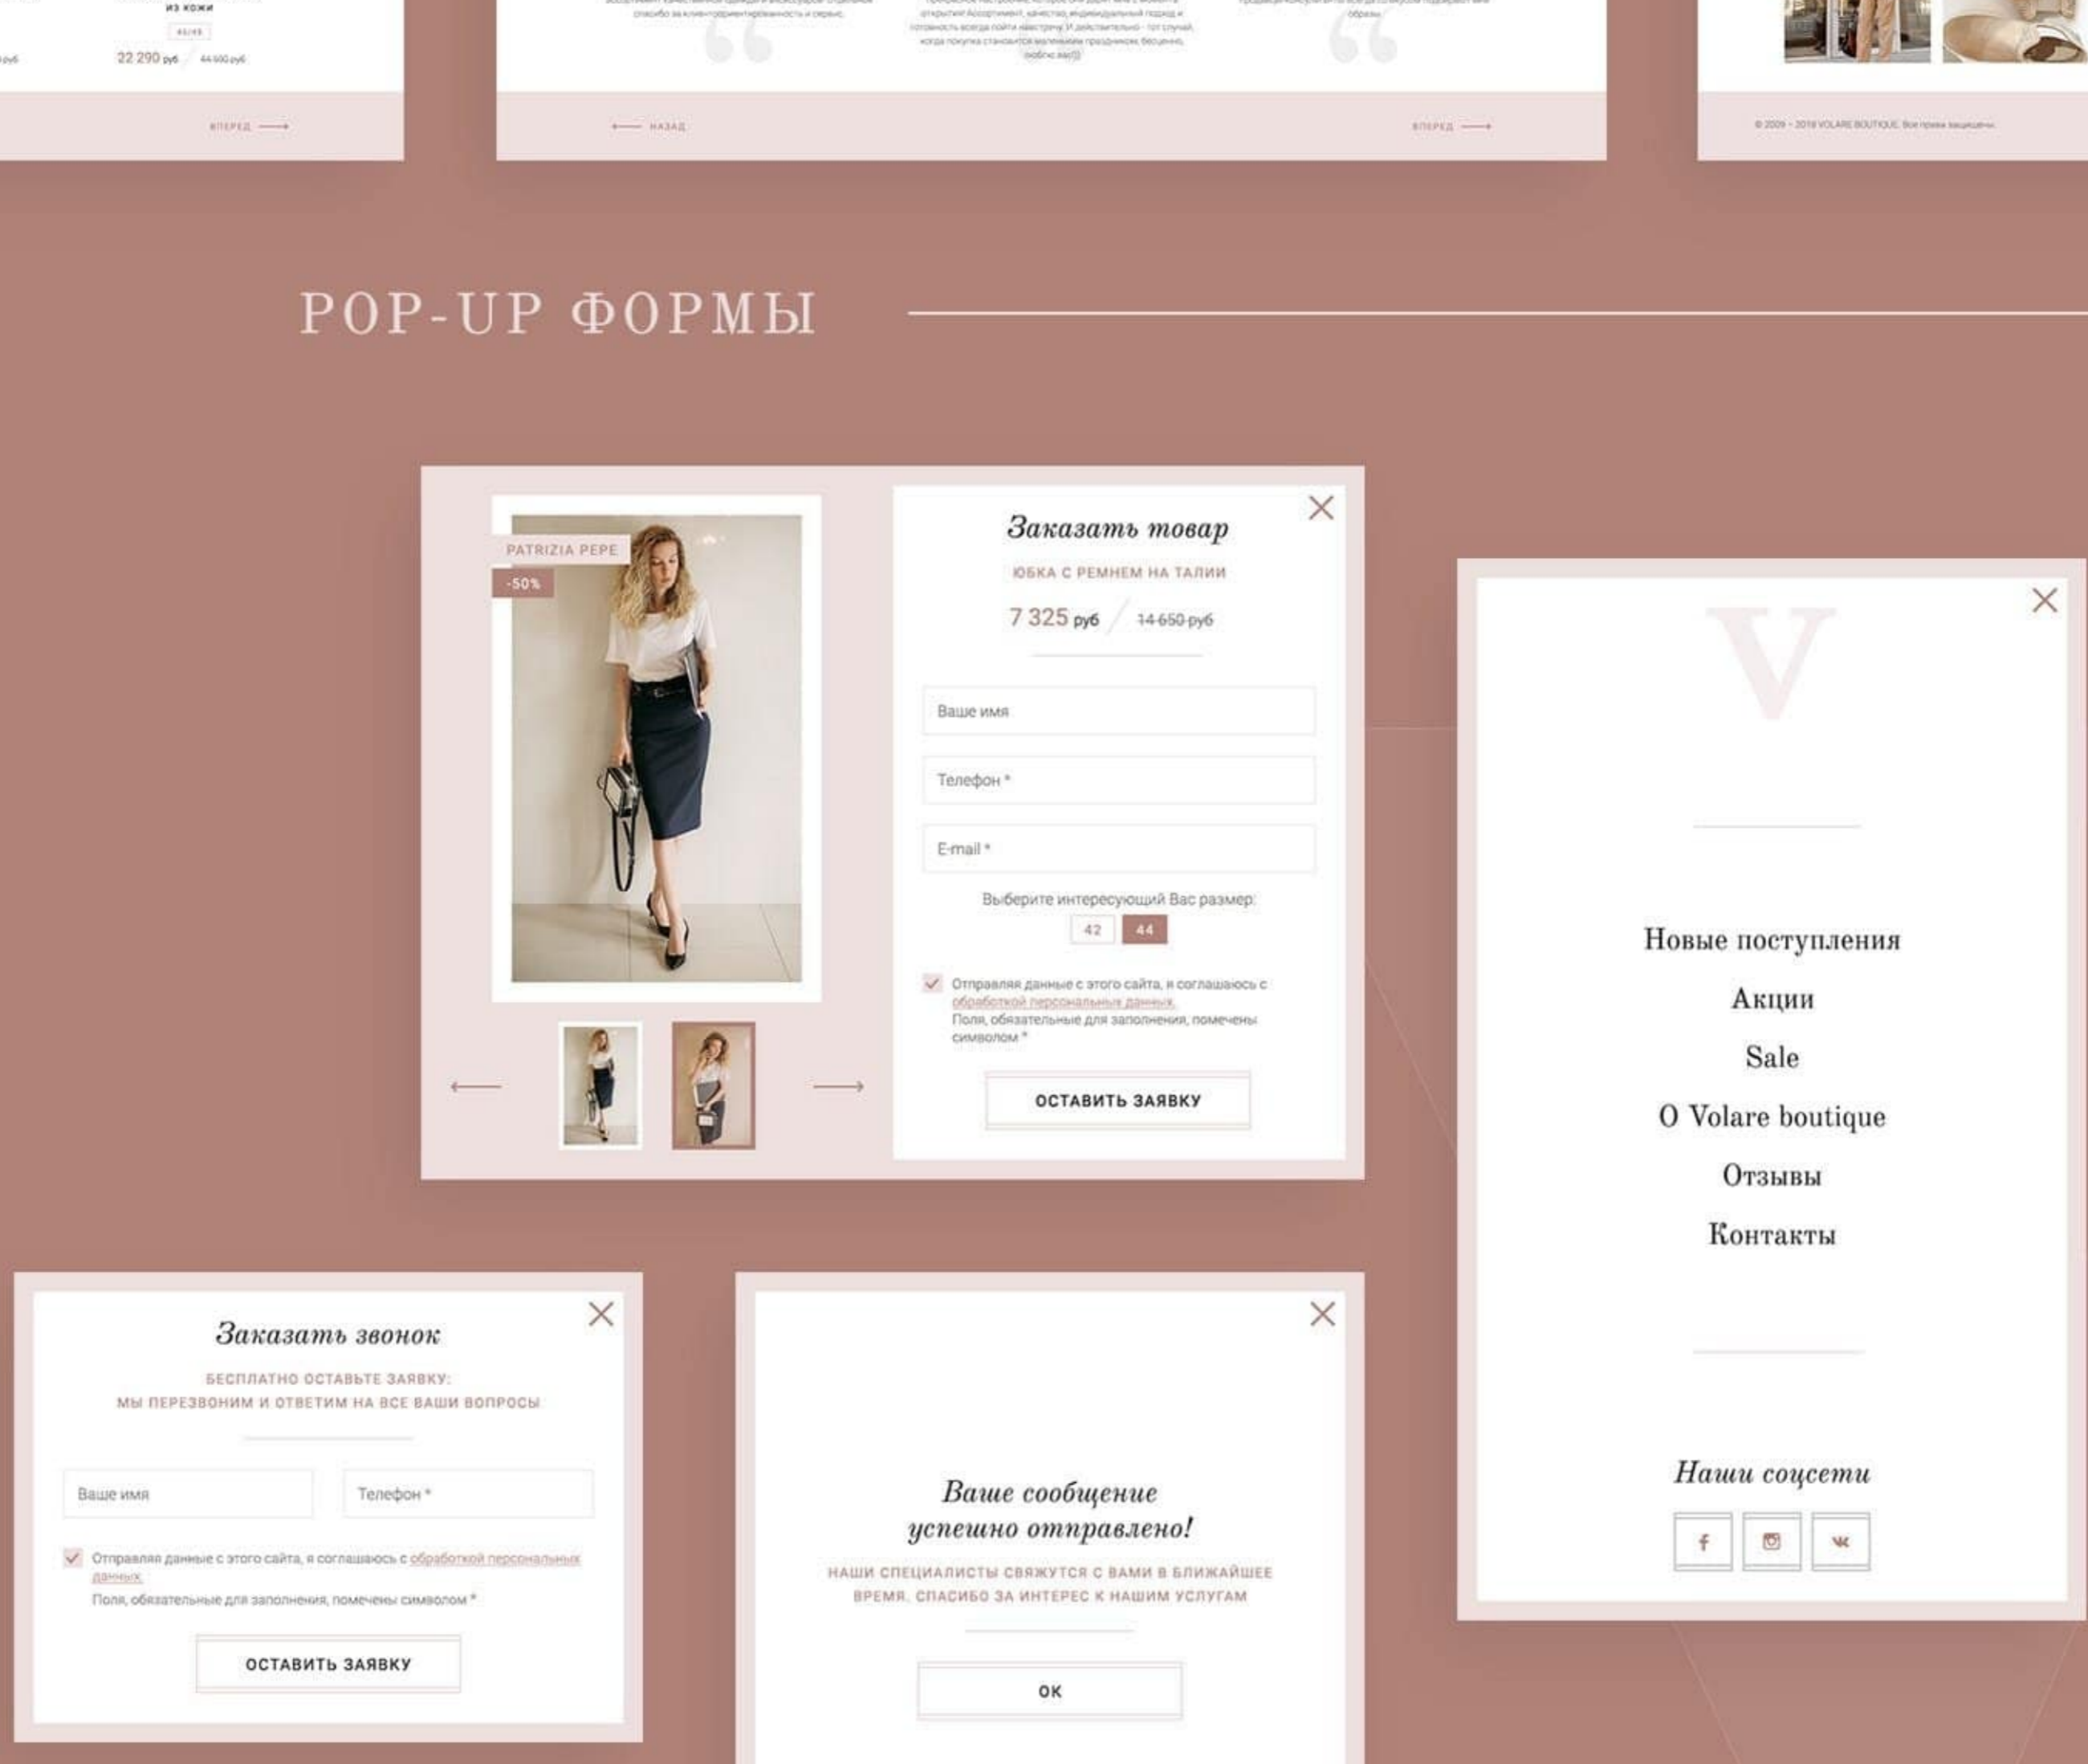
из кожи

44/46

22 290 руб / 44 580 руб

ВПЕРЕД ⟶

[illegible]

⟵ НАЗАД

ВПЕРЕД ⟶

© 2009 - 2019 VOLARE BOUTIQUE. Все права защищены.

POP-UP ФОРМЫ

PATRIZIA PEPE

-50%

Заказать товар

ЮБКА С РЕМНЕМ НА ТАЛИИ

7 325 руб / 14 650 руб

Ваше имя

Телефон *

E-mail *

Выберите интересующий Вас размер:

42 44

Отправляя данные с этого сайта, я соглашаюсь с обработкой персональных данных.
Поля, обязательные для заполнения, помечены символом *

ОСТАВИТЬ ЗАЯВКУ

V

Новые поступления

Акции

Sale

О Volare boutique

Отзывы

Контакты

Наши соцсети

Заказать звонок

БЕСПЛАТНО ОСТАВЬТЕ ЗАЯВКУ:
МЫ ПЕРЕЗВОНИМ И ОТВЕТИМ НА ВСЕ ВАШИ ВОПРОСЫ

Ваше имя

Телефон *

Отправляя данные с этого сайта, я соглашаюсь с обработкой персональных данных.
Поля, обязательные для заполнения, помечены символом *

ОСТАВИТЬ ЗАЯВКУ

Ваше сообщение успешно отправлено!

НАШИ СПЕЦИАЛИСТЫ СВЯЖУТСЯ С ВАМИ В БЛИЖАЙШЕЕ ВРЕМЯ. СПАСИБО ЗА ИНТЕРЕС К НАШИМ УСЛУГАМ

OK